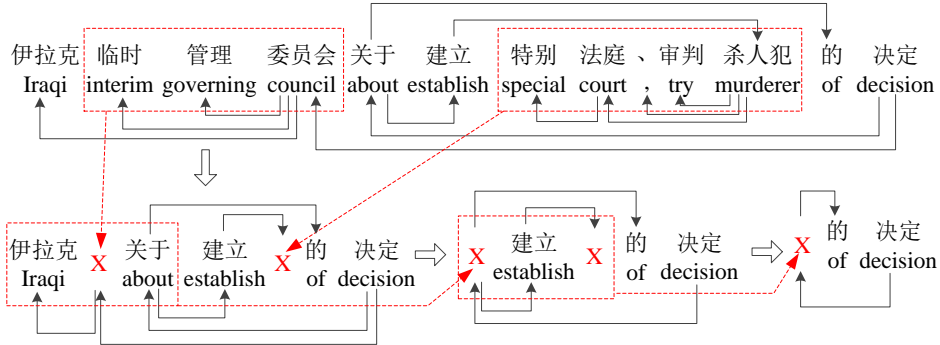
伊拉克 临时 管理 委员会 关于 建立 特别 法庭 、审判 杀人犯 的 决定
Iraqi interim governing council about establish special court , try murderer of decision

伊拉克 X 关于 建立 X 的 决定
Iraqi X about establish X of decision

X 建立 X 的 决定
X establish X of decision

X 的 决定
X of decision